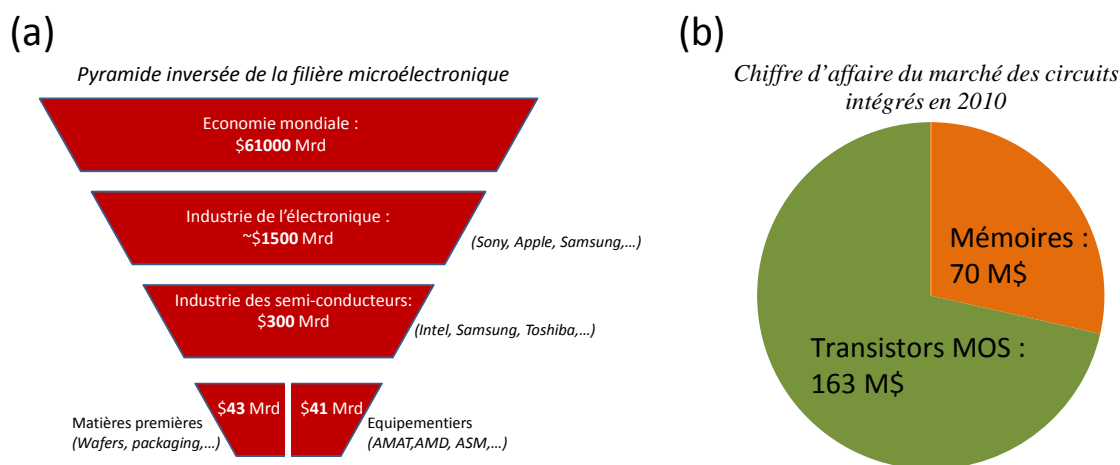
(a)

Pyramide inversée de la filière microélectronique

Economie mondiale : $61000 Mrd

Industrie de l'électronique : ~$1500 Mrd

(Sony, Apple, Samsung,…)

Industrie des semi-conducteurs: $300 Mrd

(Intel, Samsung, Toshiba,…)

$43 Mrd

$41 Mrd

Matières premières (Wafers, packaging,…)

Equipementiers (AMAT,AMD, ASM,…)

(b)

Chiffre d'affaire du marché des circuits intégrés en 2010

Mémoires : 70 M$

Transistors MOS : 163 M$